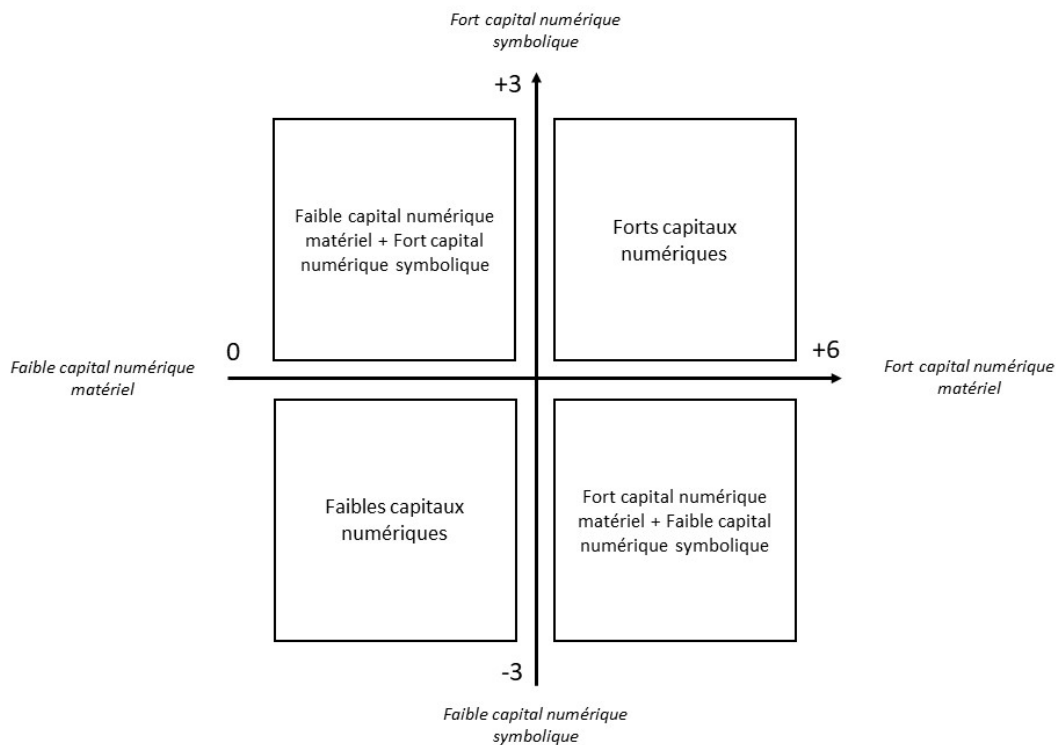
Fort capital numérique symbolique

+3

Faible capital numérique matériel + Fort capital numérique symbolique

Forts capitaux numériques

0

+6

Faible capital numérique matériel

Fort capital numérique matériel

Faibles capitaux numériques

Fort capital numérique matériel + Faible capital numérique symbolique

-3

Faible capital numérique symbolique